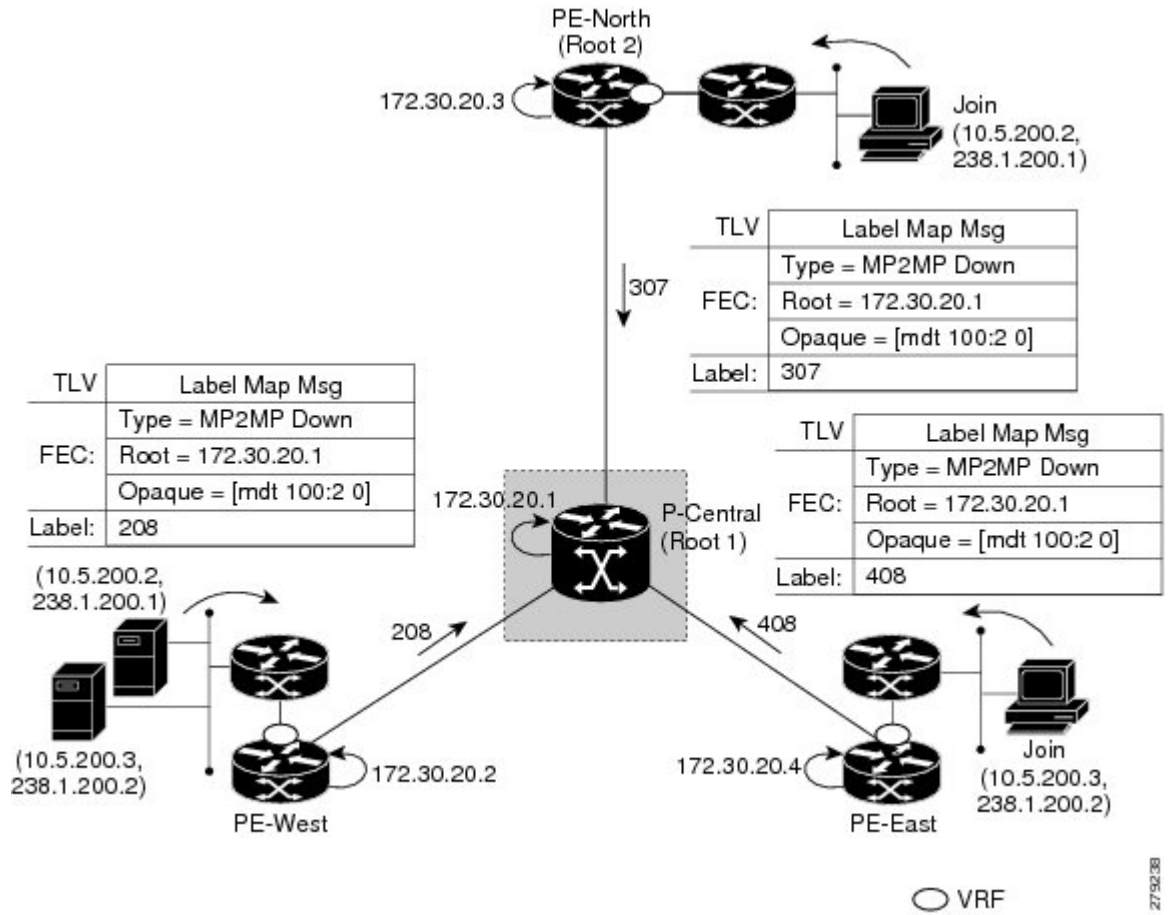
PE-North
(Root 2)

172.30.20.3

Join
(10.5.200.2,
238.1.200.1)

| TLV | Label Map Msg |
|---|---|
| FEC: | Type = MP2MP Down |
| | Root = 172.30.20.1 |
| | Opaque = [mdt 100:2 0] |
| Label: | 307 |

307

| TLV | Label Map Msg |
|---|---|
| FEC: | Type = MP2MP Down |
| | Root = 172.30.20.1 |
| | Opaque = [mdt 100:2 0] |
| Label: | 208 |

| TLV | Label Map Msg |
|---|---|
| FEC: | Type = MP2MP Down |
| | Root = 172.30.20.1 |
| | Opaque = [mdt 100:2 0] |
| Label: | 408 |

172.30.20.1

P-Central
(Root 1)

(10.5.200.2,
238.1.200.1)

208

408

(10.5.200.3,
238.1.200.2)

172.30.20.2

PE-West

172.30.20.4

Join
(10.5.200.3,
238.1.200.2)

PE-East

VRF

279238